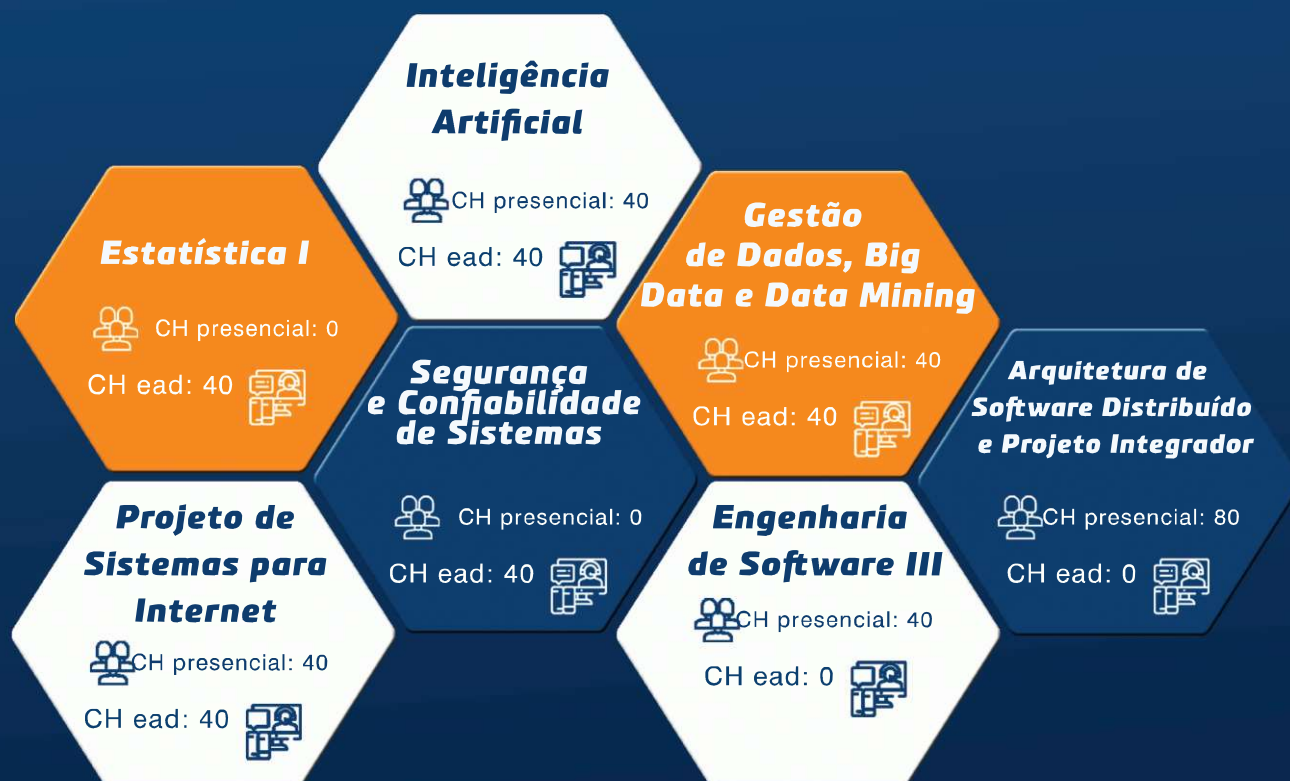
Inteligência Artificial

CH presencial: 40

CH ead: 40

Estatística I

CH presencial: 0

CH ead: 40

Gestão de Dados, Big Data e Data Mining

CH presencial: 40

CH ead: 40

Segurança e Confiabilidade de Sistemas

CH presencial: 0

CH ead: 40

Arquitetura de Software Distribuído e Projeto Integrador

CH presencial: 80

CH ead: 0

Projeto de Sistemas para Internet

CH presencial: 40

CH ead: 40

Engenharia de Software III

CH presencial: 40

CH ead: 0